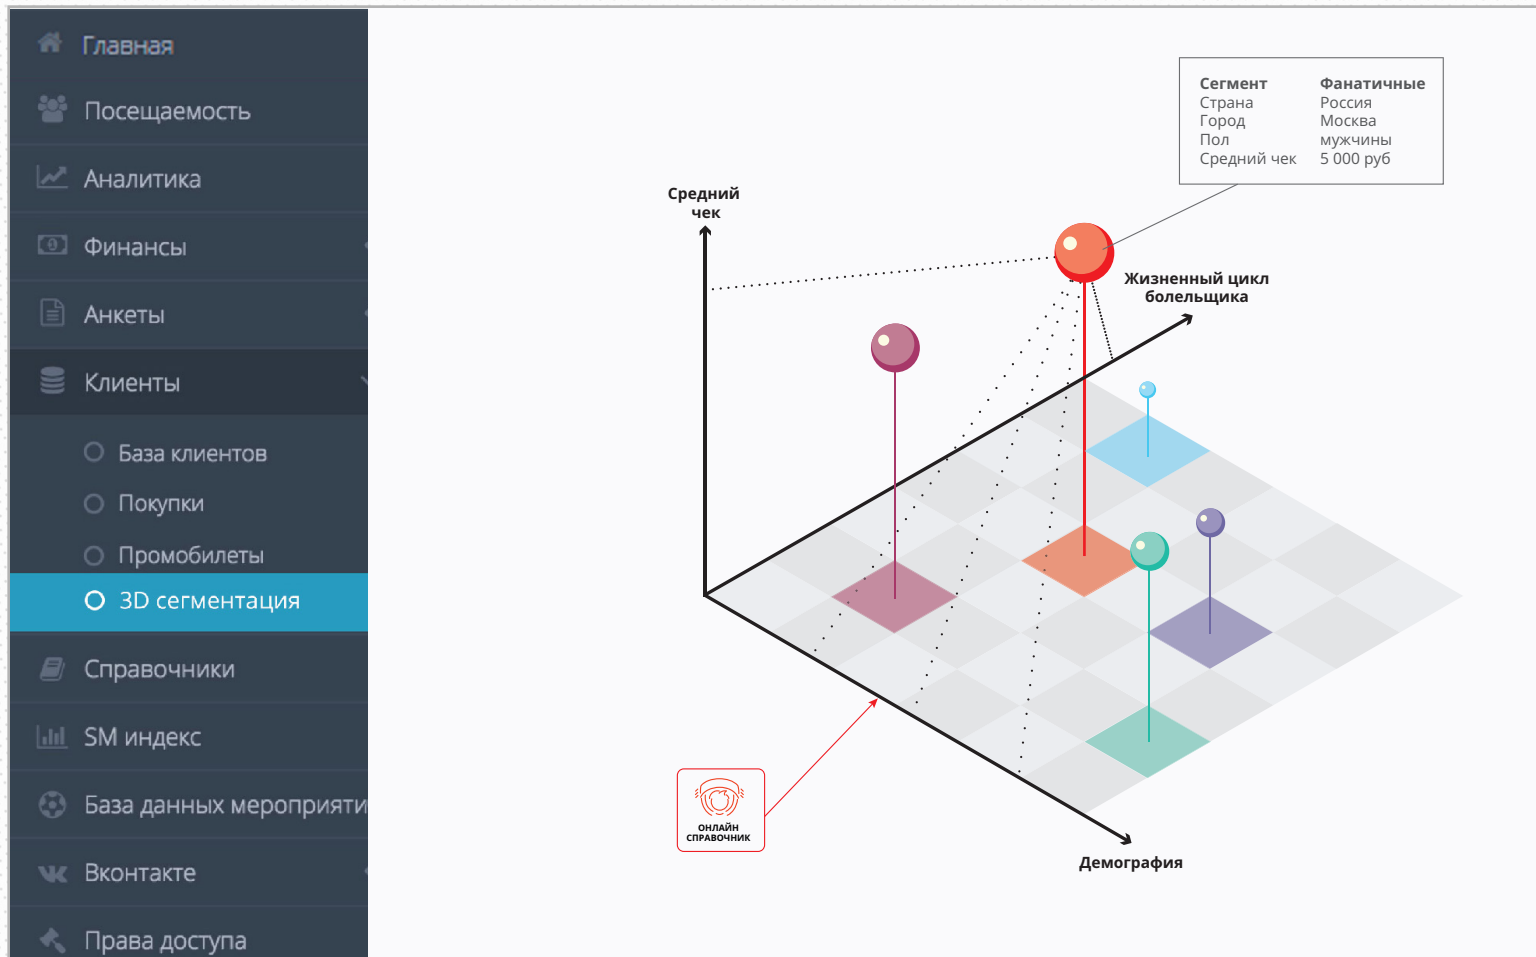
Главная
Посещаемость
Аналитика
Финансы
Анкеты
Клиенты
База клиентов
Покупки
Промобилеты
3D сегментация
Справочники
SM индекс
База данных мероприяти
Вконтакте
Права доступа

| Сегмент | Фанатичные |
|---|---|
| Страна | Россия |
| Город | Москва |
| Пол | мужчины |
| Средний чек | 5 000 руб |

Средний чек

Жизненный цикл болельщика

ОНЛАЙН СПРАВОЧНИК

Демография